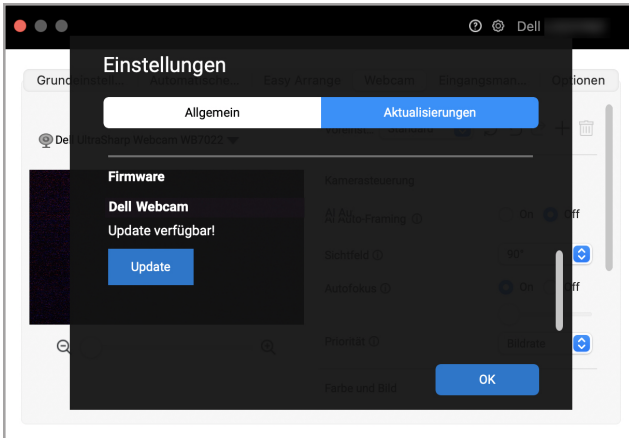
Dell

Einstellungen

Grundeinst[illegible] Easy Arrange Webcam Eingangsquellen Optionen

Allgemein Aktualisierungen

Dell UltraSharp Webcam WB7022

Firmware

Dell Webcam

Update verfügbar!

Update

Kamerasteuerung

AI Auto-Framing ⓘ On Off

Sichtfeld ⓘ 90°

Autofokus ⓘ On Off

Priorität ⓘ Bildrate

Farbe und Bild

OK